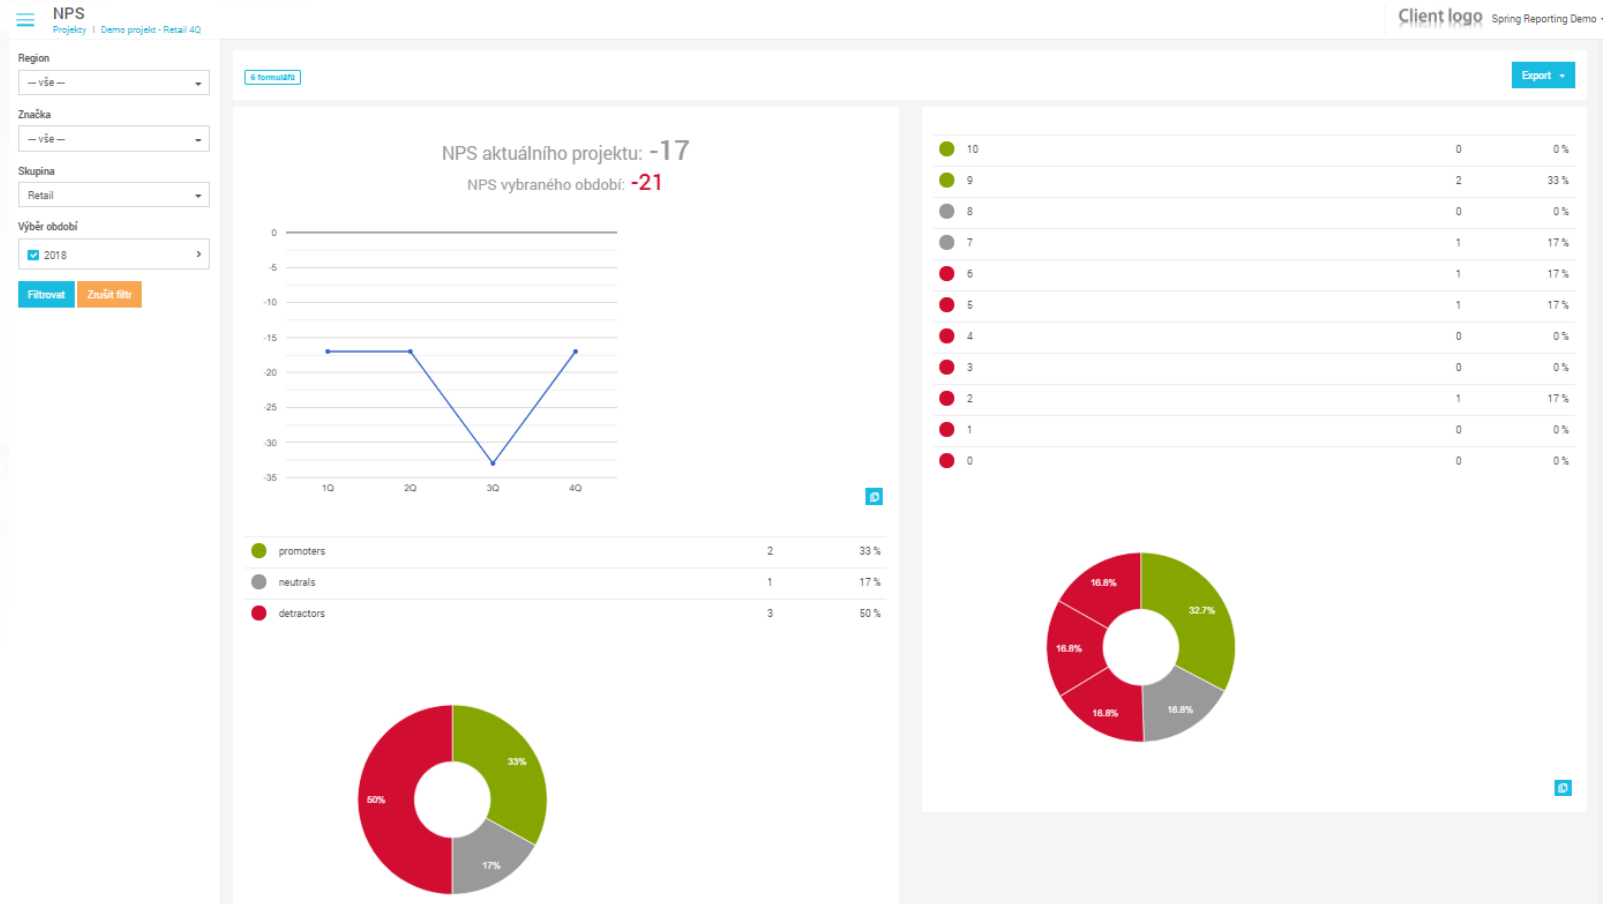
NPS
Projekty | Demo projekt - Retail 4Q

Client logo Spring Reporting Demo

Region
— vše —

Značka
— vše —

Skupina
Retail

Výběr období
2018

Filtrovat Zrušit filtr

6 formulářů

Export

NPS aktuálního projektu: -17
NPS vybraného období: -21

0
-5
-10
-15
-20
-25
-30
-35
1Q 2Q 3Q 4Q

| | | |
|---|---|---|
| promoters | 2 | 33 % |
| neutrals | 1 | 17 % |
| detractors | 3 | 50 % |

50%
33%
17%

| | | |
|---|---|---|
| 10 | 0 | 0 % |
| 9 | 2 | 33 % |
| 8 | 0 | 0 % |
| 7 | 1 | 17 % |
| 6 | 1 | 17 % |
| 5 | 1 | 17 % |
| 4 | 0 | 0 % |
| 3 | 0 | 0 % |
| 2 | 1 | 17 % |
| 1 | 0 | 0 % |
| 0 | 0 | 0 % |

16.8%
32.7%
16.8%
16.8%
16.8%